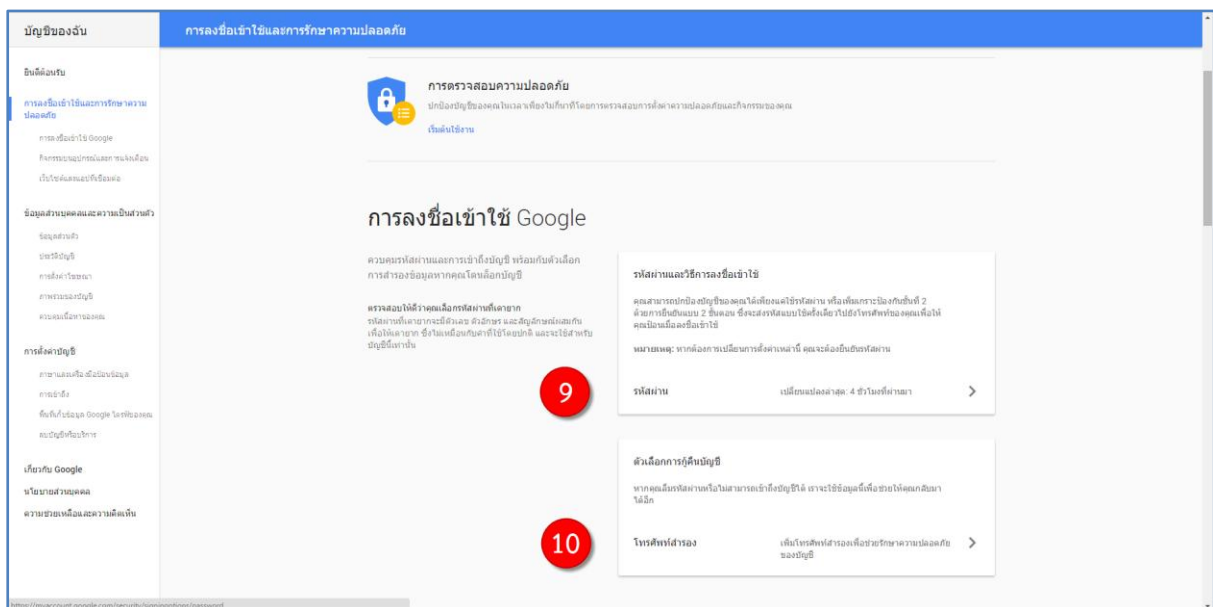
บัญชีของฉัน

การลงชื่อเข้าใช้และการรักษาความปลอดภัย

ยินดีต้อนรับ

การลงชื่อเข้าใช้และการรักษาความปลอดภัย

การลงชื่อเข้าใช้ Google

กิจกรรมของอุปกรณ์และการแจ้งเตือน

เว็บไซต์และแอปที่เชื่อมต่อ

ข้อมูลส่วนบุคคลและความเป็นส่วนตัว

ข้อมูลส่วนตัว

ประวัติบัญชี

การตั้งค่าโฆษณา

ภาพรวมของบัญชี

ควบคุมเนื้อหาของคุณ

การตั้งค่าบัญชี

ภาษาและเครื่องมือป้อนข้อมูล

การเข้าถึง

พื้นที่เก็บข้อมูล Google ไดรฟ์ของคุณ

ลบบัญชีหรือบริการ

เกี่ยวกับ Google

นโยบายส่วนบุคคล

ความช่วยเหลือและความคิดเห็น

การตรวจสอบความปลอดภัย

ปกป้องบัญชีของคุณในเวลาเพียงไม่กี่นาทีโดยการตรวจสอบการตั้งค่าความปลอดภัยและกิจกรรมของคุณ

เริ่มต้นใช้งาน

การลงชื่อเข้าใช้ Google

ควบคุมรหัสผ่านและการเข้าถึงบัญชี พร้อมกับตัวเลือกการสำรองข้อมูลหากคุณโดนล็อกบัญชี

ตรวจสอบให้ว่าคุณเลือกรหัสผ่านที่เดายาก
รหัสผ่านที่เดายากจะมีตัวเลข ตัวอักษร และสัญลักษณ์ผสมกันเพื่อให้เดายาก ซึ่งไม่เหมือนกับคำที่ใช้โดยปกติ และจะใช้สำหรับบัญชีนี้เท่านั้น

รหัสผ่านและวิธีการลงชื่อเข้าใช้

คุณสามารถปกป้องบัญชีของคุณได้เพียงแค่ใช้รหัสผ่าน หรือเพิ่มการป้องกันขั้นที่ 2 ด้วยการยืนยันแบบ 2 ขั้นตอน ซึ่งจะส่งรหัสแบบใช้ครั้งเดียวไปยังโทรศัพท์ของคุณเพื่อให้คุณป้อนเมื่อลงชื่อเข้าใช้

หมายเหตุ: หากต้องการเปลี่ยนการตั้งค่าเหล่านี้ คุณจะต้องยืนยันรหัสผ่าน

9

รหัสผ่าน
เปลี่ยนแปลงล่าสุด: 4 ชั่วโมงที่ผ่านมา

ตัวเลือกการกู้คืนบัญชี

หากคุณลืมรหัสผ่านหรือไม่สามารถเข้าถึงบัญชีได้ เราจะใช้ข้อมูลนี้เพื่อช่วยให้คุณกลับมาได้อีก

10

โทรศัพท์สำรอง
เพิ่มโทรศัพท์สำรองเพื่อช่วยรักษาความปลอดภัยของบัญชี

https://myaccount.google.com/security/signinoptions/password